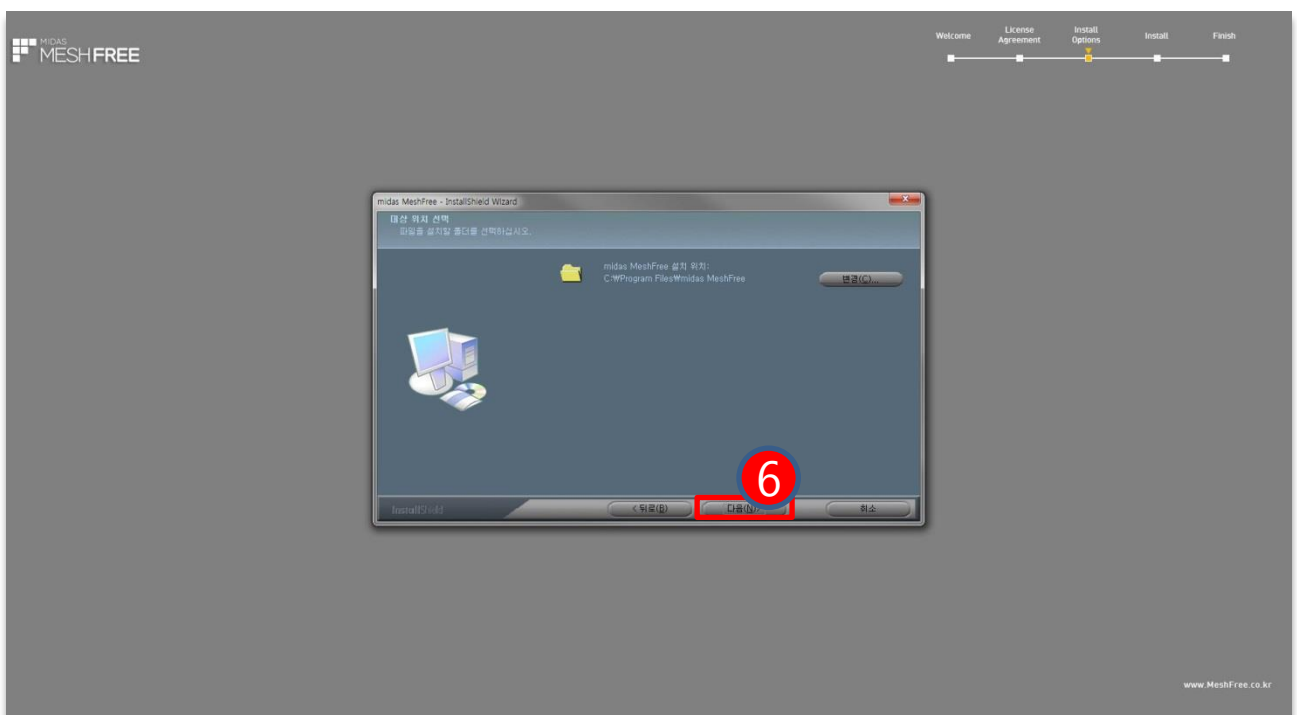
MIDAS MESHFREE

Welcome
License Agreement
Install Options
Install
Finish

midas MeshFree - InstallShield Wizard

대상 위치 선택
파일을 설치할 폴더를 선택하십시오.

midas MeshFree 설치 위치:
C:₩Program Files₩midas MeshFree

변경(C)...

InstallShield

< 뒤로(B)
6
다음(N) >
취소

www.MeshFree.co.kr